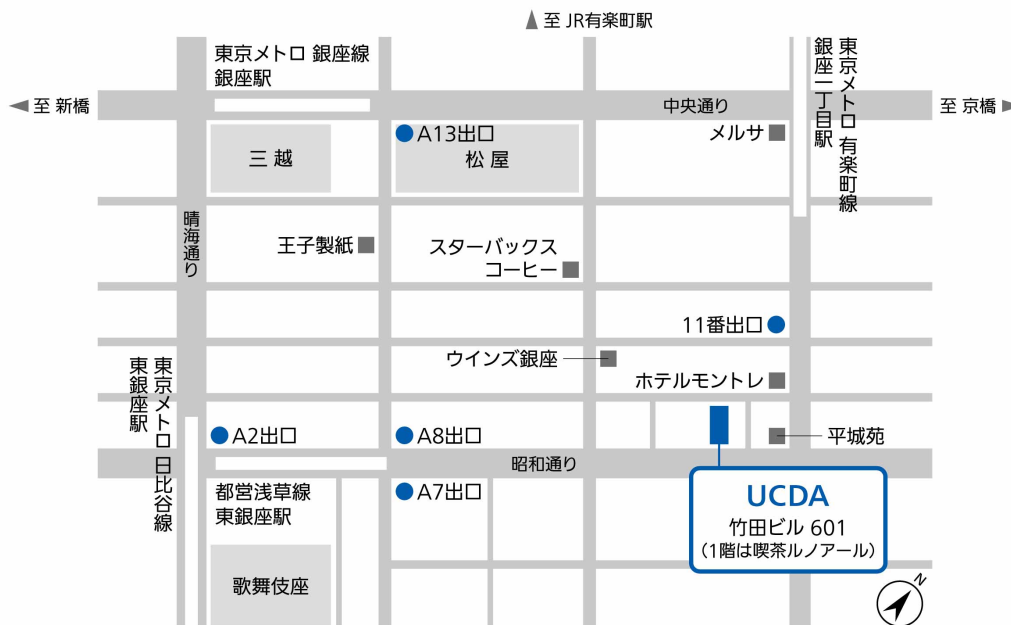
▲ 至 JR有楽町駅

◀ 至 新橋

至 京橋 ▶

東京メトロ 銀座線
銀座駅

中央通り

銀座一丁目駅

東京メトロ 有楽町線

三越

A13出口

松屋

メルサ

晴海通り

王子製紙

スターバックス
コーヒー

11番出口

東京メトロ 日比谷線
東銀座駅

ウインズ銀座

ホテルモントレ

A2出口

A8出口

平城苑

昭和通り

都営浅草線
東銀座駅

A7出口

UCDA
竹田ビル 601
(1階は喫茶ルノアール)

歌舞伎座

N